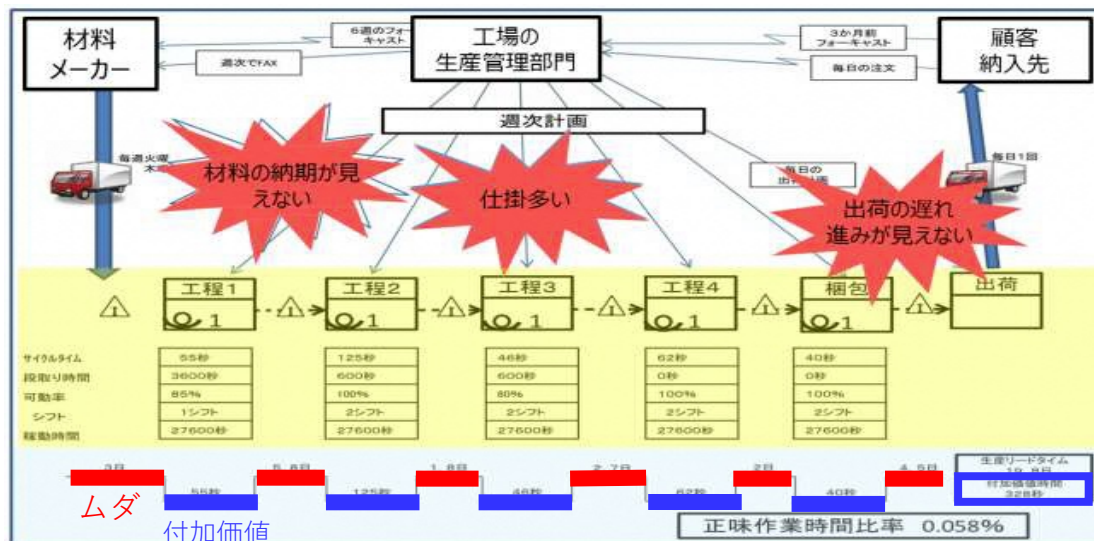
材料メーカー

6週のフォーキャスト

週次でFAX

工場の生産管理部門

3か月前フォーキャスト

毎日の注文

顧客納入先

週次計画

毎週火曜木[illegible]

材料の納期が見えない

仕掛多い

毎日の出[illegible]

毎日1回

出荷の遅れ進みが見えない

工程1 1

工程2 1

工程3 1

工程4 1

梱包 1

出荷

| | 工程1 | 工程2 | 工程3 | 工程4 | 梱包 |
|---|---|---|---|---|---|
| サイクルタイム | 55秒 | 125秒 | 46秒 | 62秒 | 40秒 |
| 段取り時間 | 3600秒 | 600秒 | 600秒 | 0秒 | 0秒 |
| 可動率 | 85% | 100% | 80% | 100% | 100% |
| シフト | 1シフト | 2シフト | 2シフト | 2シフト | 2シフト |
| 稼動時間 | 27600秒 | 27600秒 | 27600秒 | 27600秒 | 27600秒 |

3日 55秒 5.8日 125秒 1.8日 46秒 2.7日 62秒 2日 40秒 4.5日

生産リードタイム 19.8日

付加価値時間 328秒

ムダ

付加価値

正味作業時間比率 0.058%